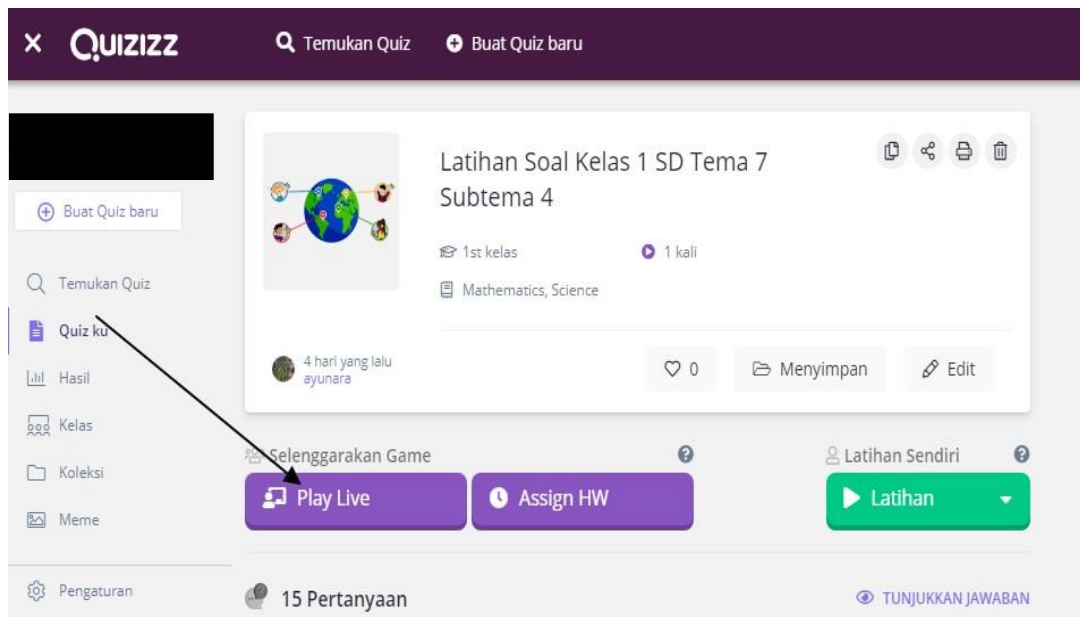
× QUIZIZZ Temukan Quiz Buat Quiz baru

Buat Quiz baru

Temukan Quiz
Quiz ku
Hasil
Kelas
Koleksi
Meme

Pengaturan

Latihan Soal Kelas 1 SD Tema 7 Subtema 4

1st kelas
1 kali
Mathematics, Science

4 hari yang lalu
ayunara

0
Menyimpan
Edit

Selenggarakan Game
Play Live
Assign HW

Latihan Sendiri
Latihan

15 Pertanyaan

TUNJUKKAN JAWABAN